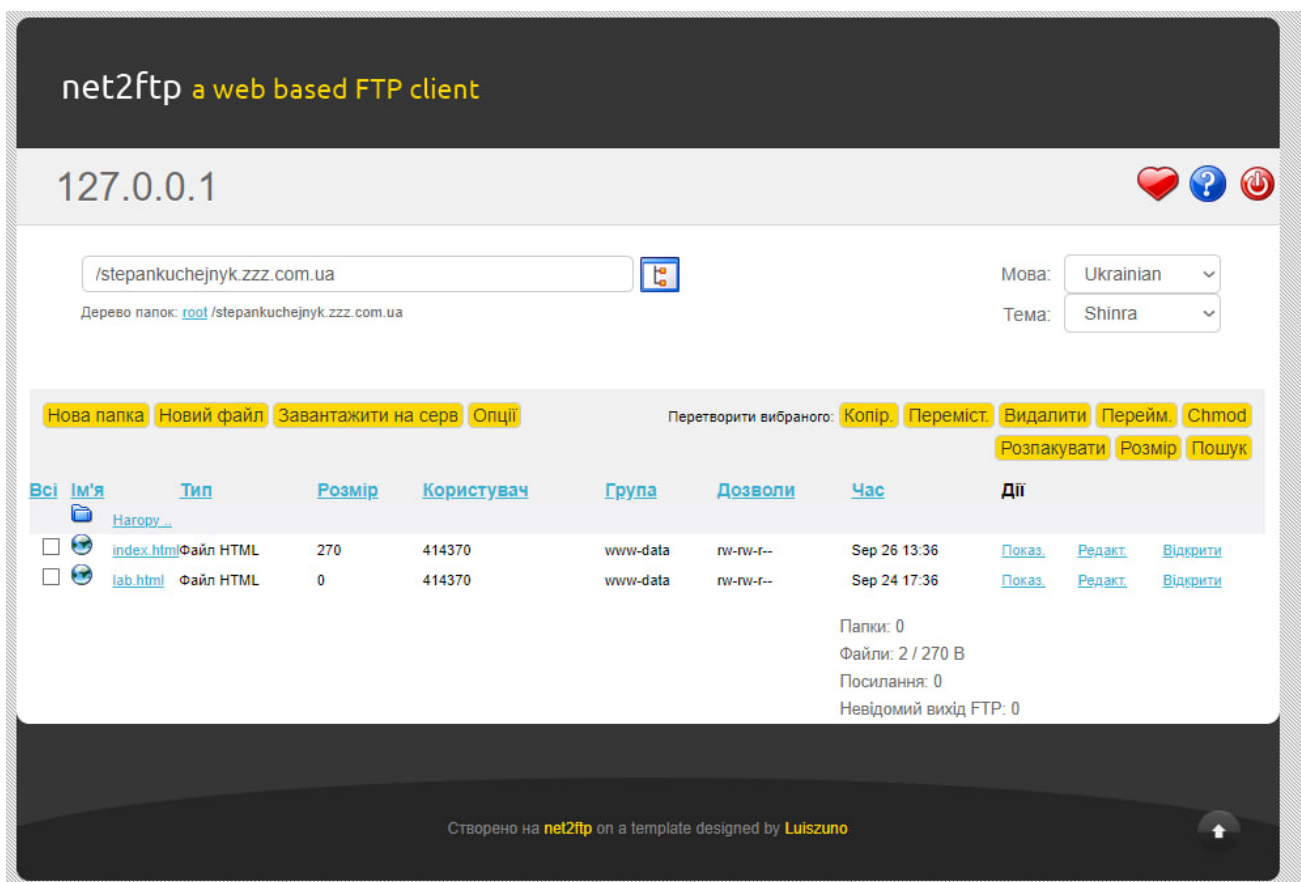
net2ftp a web based FTP client

127.0.0.1

/stepankuchejnyk.zzz.com.ua

Дерево папок: root /stepankuchejnyk.zzz.com.ua

Мова: Ukrainian
Тема: Shinra

Нова папка | Новий файл | Завантажити на серв | Опції

Перетворити вибраного: Копір. | Переміст. | Видалити | Перейм. | Chmod | Розпакувати | Розмір | Пошук

| Всі | Ім'я | Тип | Розмір | Користувач | Група | Дозволи | Час | Дії | | |
|---|---|---|---|---|---|---|---|---|---|---|
| | Нагору .. | | | | | | | | | |
| | index.html | Файл HTML | 270 | 414370 | www-data | rw-rw-r-- | Sep 26 13:36 | Показ. | Редакт. | Відкрити |
| | lab.html | Файл HTML | 0 | 414370 | www-data | rw-rw-r-- | Sep 24 17:36 | Показ. | Редакт. | Відкрити |

Папки: 0
Файли: 2 / 270 B
Посилання: 0
Невідомий вихід FTP: 0

Створено на net2ftp on a template designed by Luiszuno